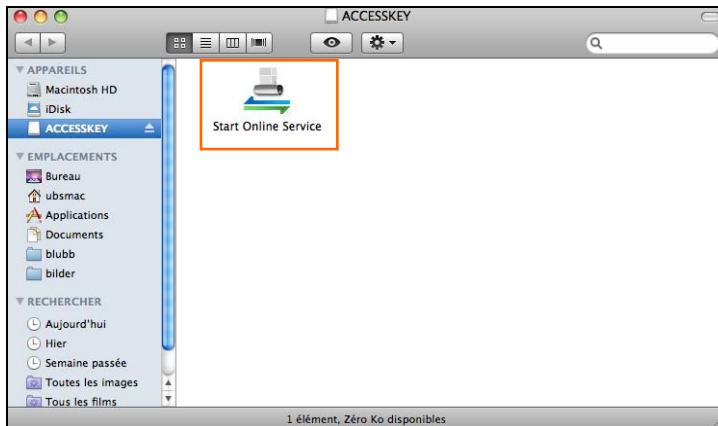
ACCESSKEY

▼ APPAREILS
Macintosh HD
iDisk
ACCESSKEY
▼ EMPLACEMENTS
Bureau
ubsmac
Applications
Documents
blubb
bilder
▼ RECHERCHER
Aujourd'hui
Hier
Semaine passée
Toutes les images
Tous les films

Start Online Service

1 élément, Zéro Ko disponibles